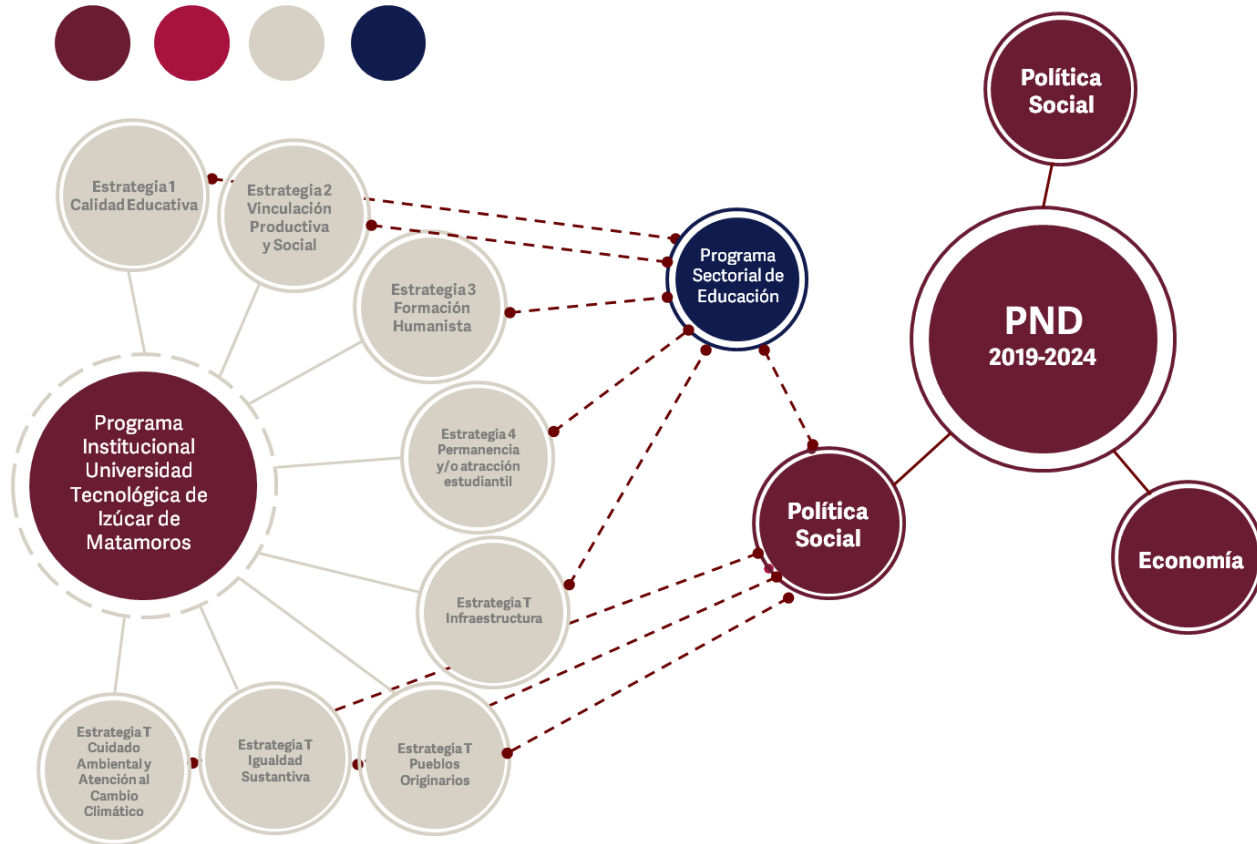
Política Social

PND
2019-2024

Economía

Política Social

Programa Sectorial de Educación

Estrategia 1
Calidad Educativa

Estrategia 2
Vinculación Productiva y Social

Estrategia 3
Formación Humanista

Estrategia 4
Permanencia y/o atracción estudiantil

Programa Institucional Universidad Tecnológica de Izúcar de Matamoros

Estrategia T
Infraestructura

Estrategia T
Cuidado Ambiental y Atención al Cambio Climático

Estrategia T
Igualdad Sustantiva

Estrategia T
Pueblos Originarios